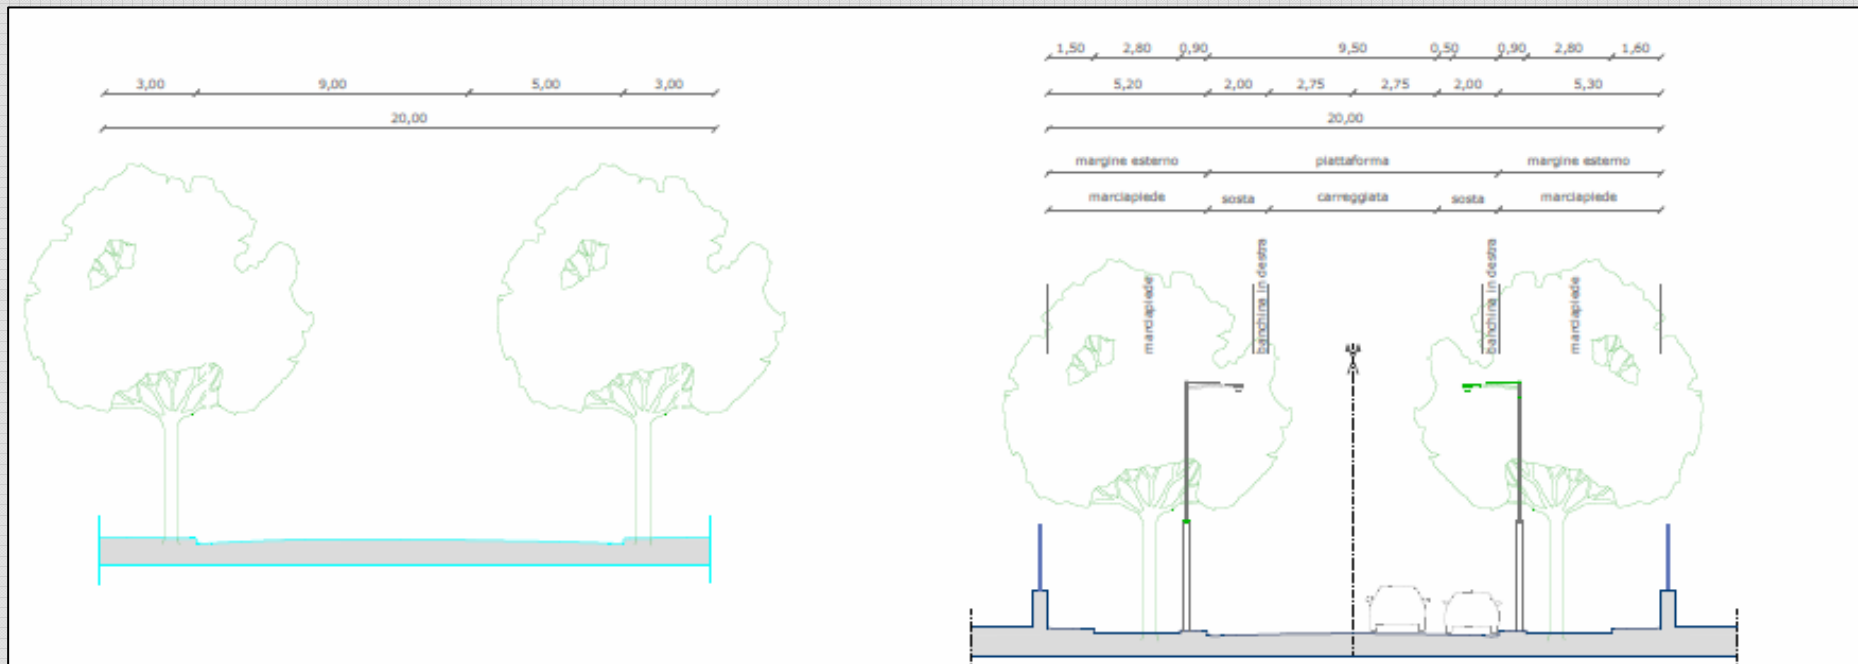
3,00 9,00 5,00 3,00

20,00

1,50 2,80 0,90 9,50 0,50 0,90 2,80 1,60

5,20 2,00 2,75 2,75 2,00 5,30

20,00

margine esterno piattaforma margine esterno

marciapiede sosta carreggiata sosta marciapiede

marciapiede banchina in destra banchina in destra marciapiede